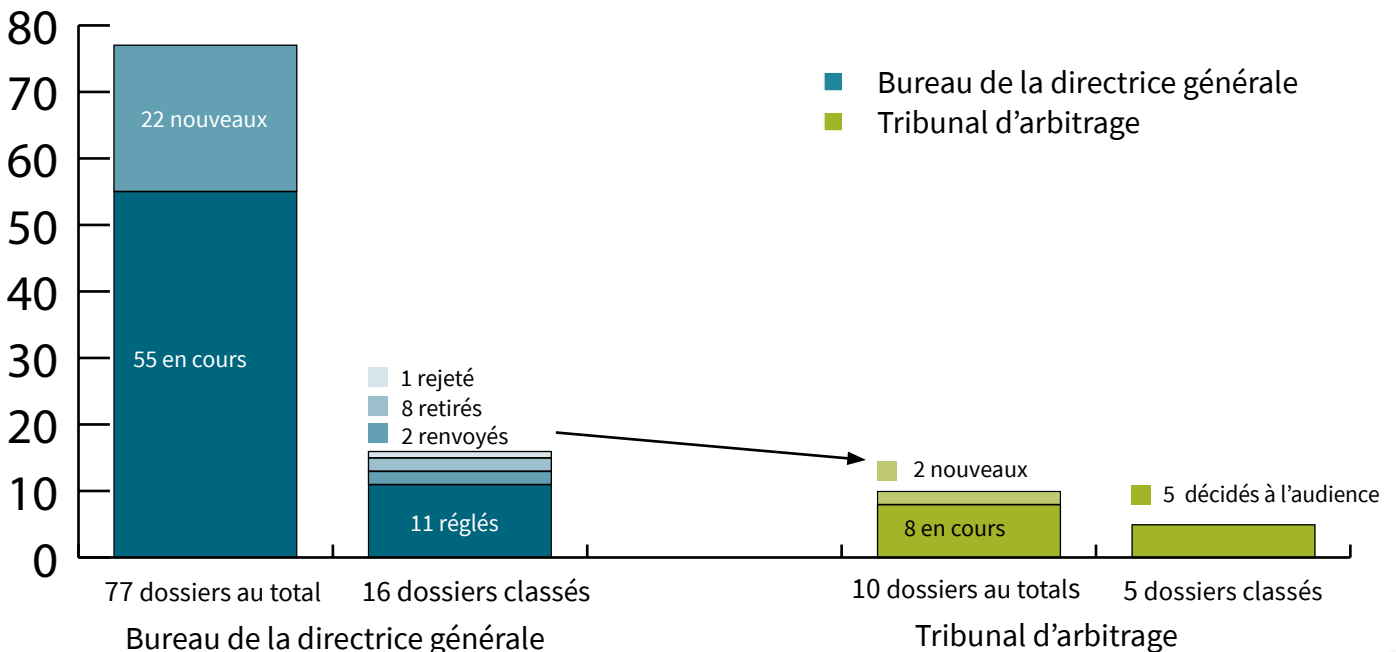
80
70
60
50
40
30
20
10
0

Bureau de la directrice générale
Tribunal d’arbitrage

22 nouveaux
55 en cours

1 rejeté
8 retirés
2 renvoyés
11 réglés

2 nouveaux
8 en cours

5 décidés à l’audience

77 dossiers au total
16 dossiers classés
10 dossiers au totals
5 dossiers classés

Bureau de la directrice générale
Tribunal d’arbitrage